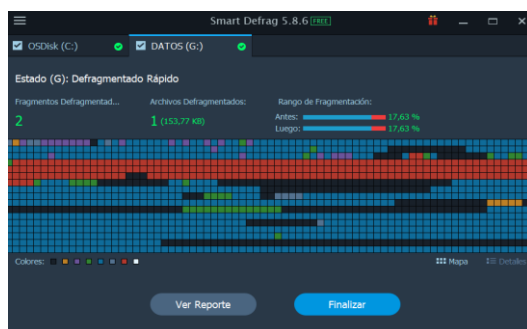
Smart Defrag 5.8.6 FREE

OSDisk (C:)
DATOS (G:)

Estado (G): Defragmentado Rápido

Fragmentos Defragmentad...
2

Archivos Defragmentados:
1 (153,77 KB)

Rango de Fragmentación:
Antes: 17,63 %
Luego: 17,63 %

Colores:

Mapa
Detalles

Ver Reporte
Finalizar